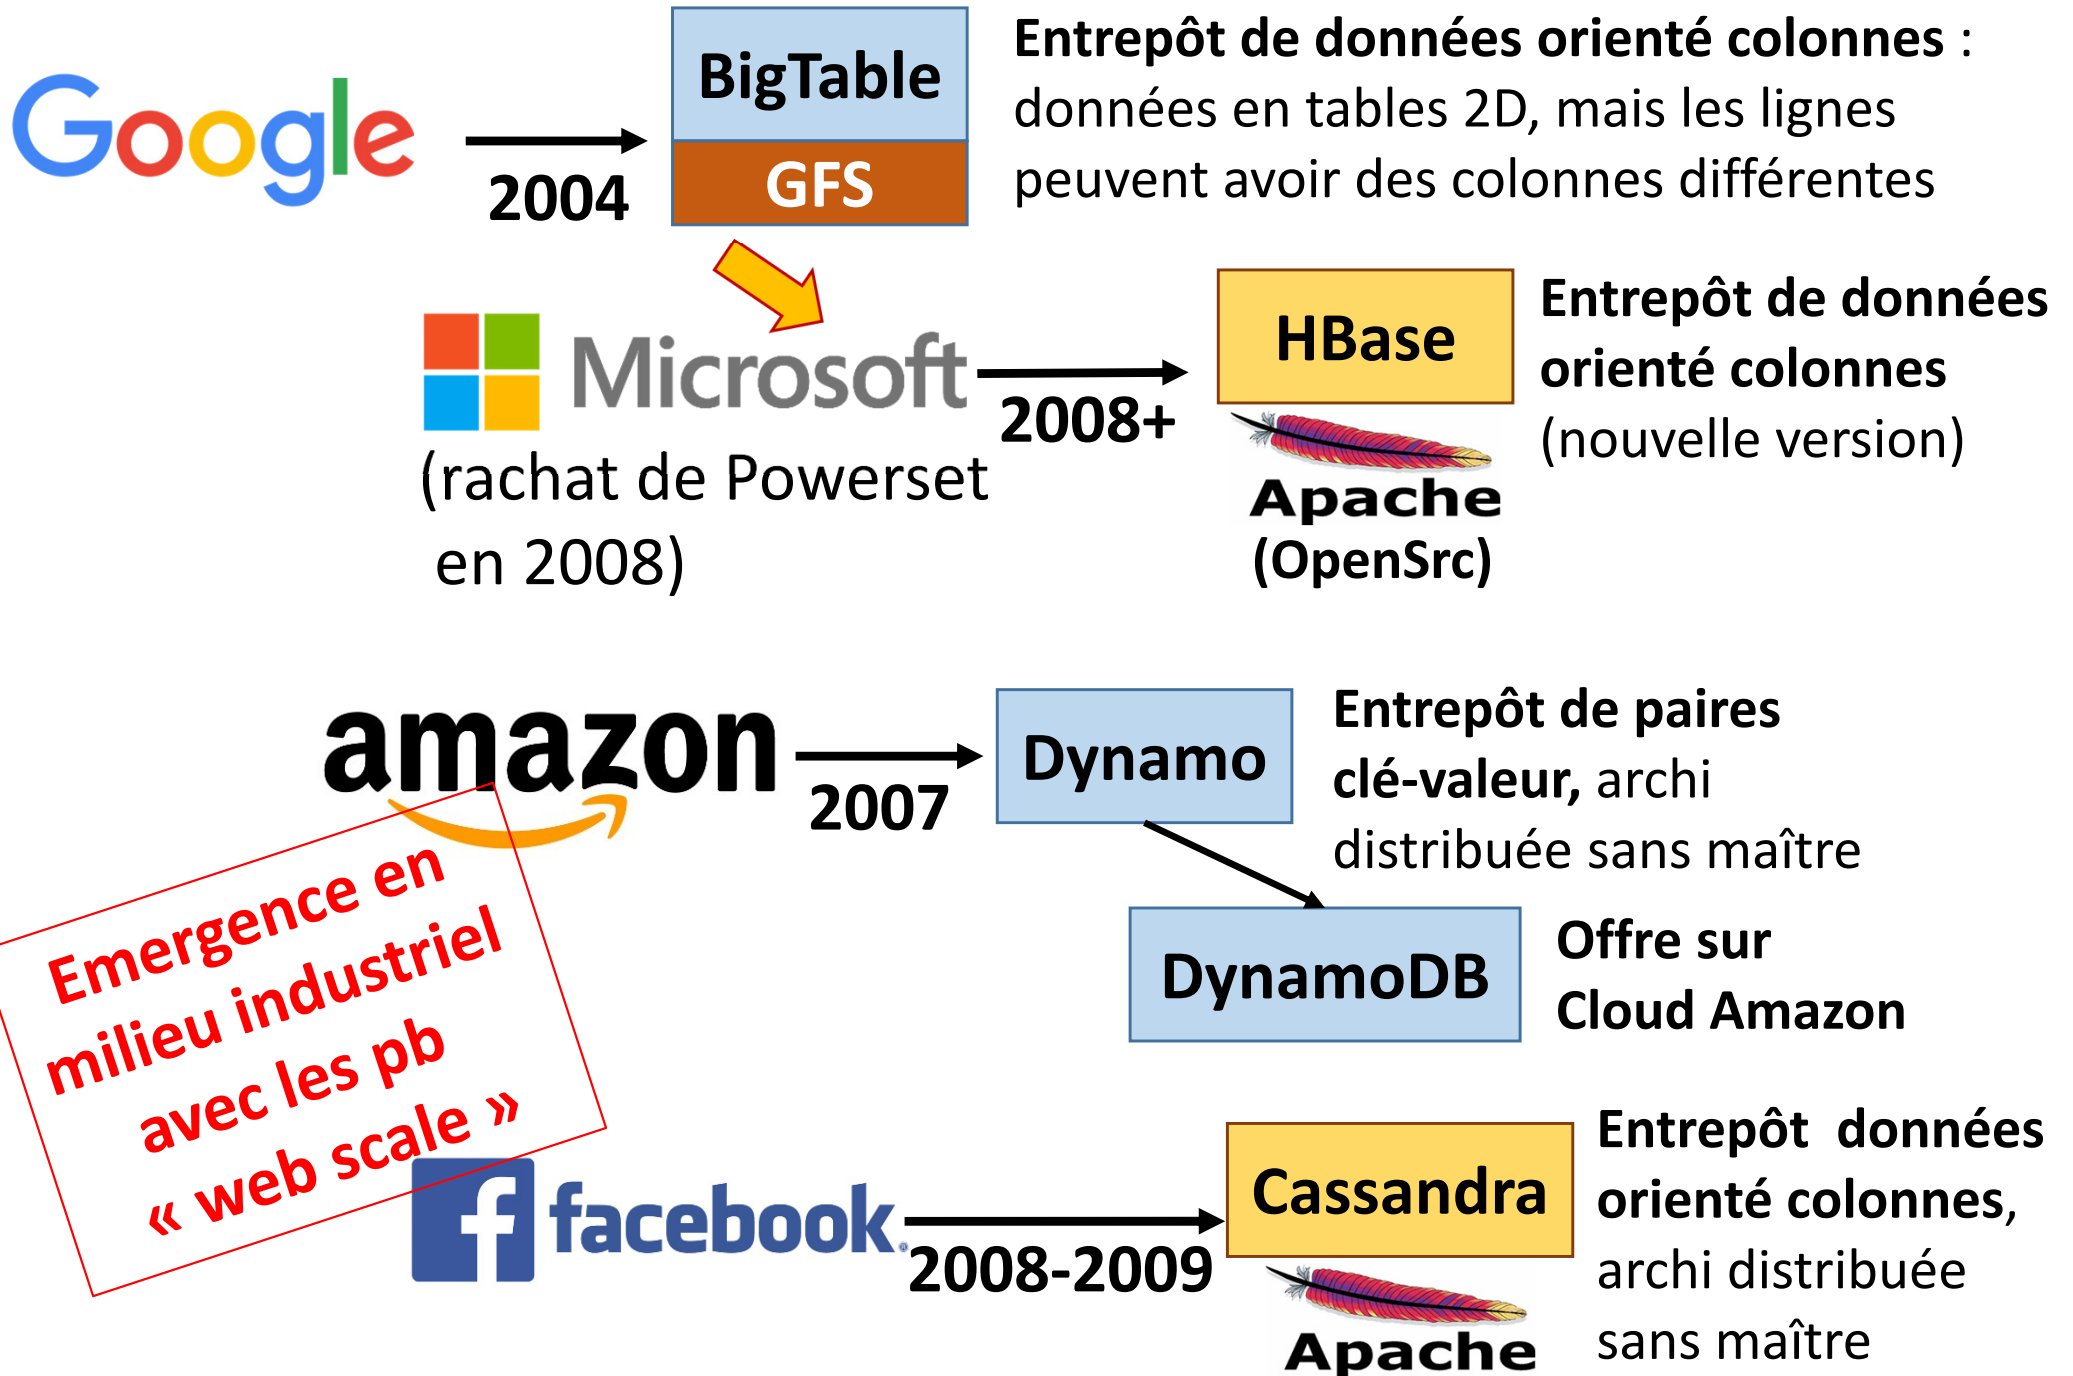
Google

2004

BigTable

GFS

Entrepôt de données orienté colonnes : données en tables 2D, mais les lignes peuvent avoir des colonnes différentes

Microsoft

(rachat de Powerset en 2008)

2008+

HBase

Apache (OpenSrc)

Entrepôt de données orienté colonnes (nouvelle version)

amazon

2007

Dynamo

Entrepôt de paires clé-valeur, archi distribuée sans maître

DynamoDB

Offre sur Cloud Amazon

Emergence en milieu industriel avec les pb « web scale »

facebook

2008-2009

Cassandra

Apache

Entrepôt données orienté colonnes, archi distribuée sans maître